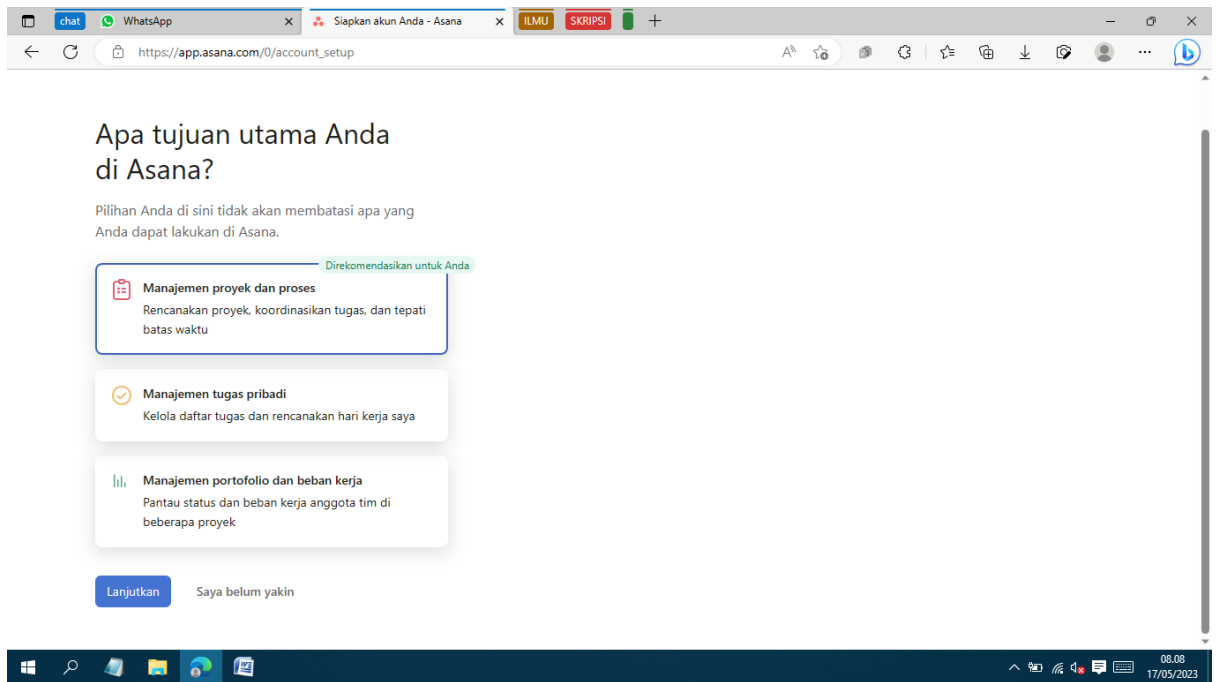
chat WhatsApp × Siapkan akun Anda - Asana × ILMU SKRIPSI +

https://app.asana.com/0/account_setup

Apa tujuan utama Anda di Asana?

Pilihan Anda di sini tidak akan membatasi apa yang Anda dapat lakukan di Asana.

Direkomendasikan untuk Anda

Manajemen proyek dan proses
Rencanakan proyek, koordinasikan tugas, dan tepati batas waktu

Manajemen tugas pribadi
Kelola daftar tugas dan rencanakan hari kerja saya

Manajemen portofolio dan beban kerja
Pantau status dan beban kerja anggota tim di beberapa proyek

Lanjutkan Saya belum yakin

08.08
17/05/2023